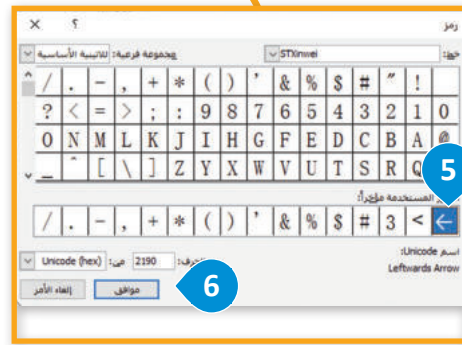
رمز

؟ ×

خط: STXinwei

مجموعة فرعية: اللاتينية الأساسية

| ! | " | # | $ | % | & | ' | ( | ) | * | + | , | - | . | / |
|---|---|---|---|---|---|---|---|---|---|---|---|---|---|---|
| 0 | 1 | 2 | 3 | 4 | 5 | 6 | 7 | 8 | 9 | : | ; | < | = | > | ? |
| @ | A | B | C | D | E | F | G | H | I | J | K | L | M | N | O |
| P | Q | R | S | T | U | V | W | X | Y | Z | [ | \ | ] | ^ | _ |

الرموز المستخدمة مؤخراً:

| ← | < | 3 | # | $ | % | & | ' | ( | ) | * | + | , | - | . | / |
|---|---|---|---|---|---|---|---|---|---|---|---|---|---|---|---|

5

اسم Unicode:
Leftwards Arrow

رمز الحرف: 2190 من: Unicode (hex)

موافق

إلغاء الأمر

6